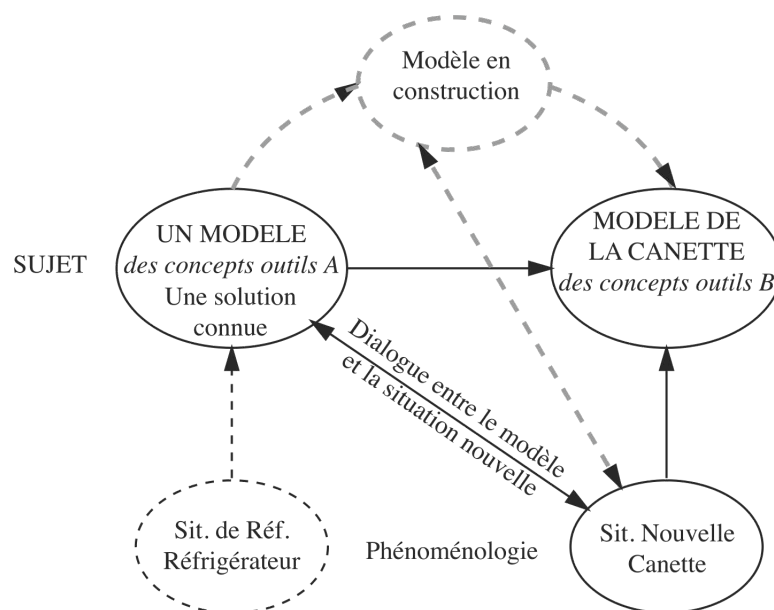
Modèle en construction

SUJET

UN MODELE
*des concepts outils A*
Une solution connue

MODELE DE LA CANETTE
*des concepts outils B*

Dialogue entre le modèle et la situation nouvelle

Sit. de Réf.
Réfrigérateur

Phénoménologie

Sit. Nouvelle
Canette